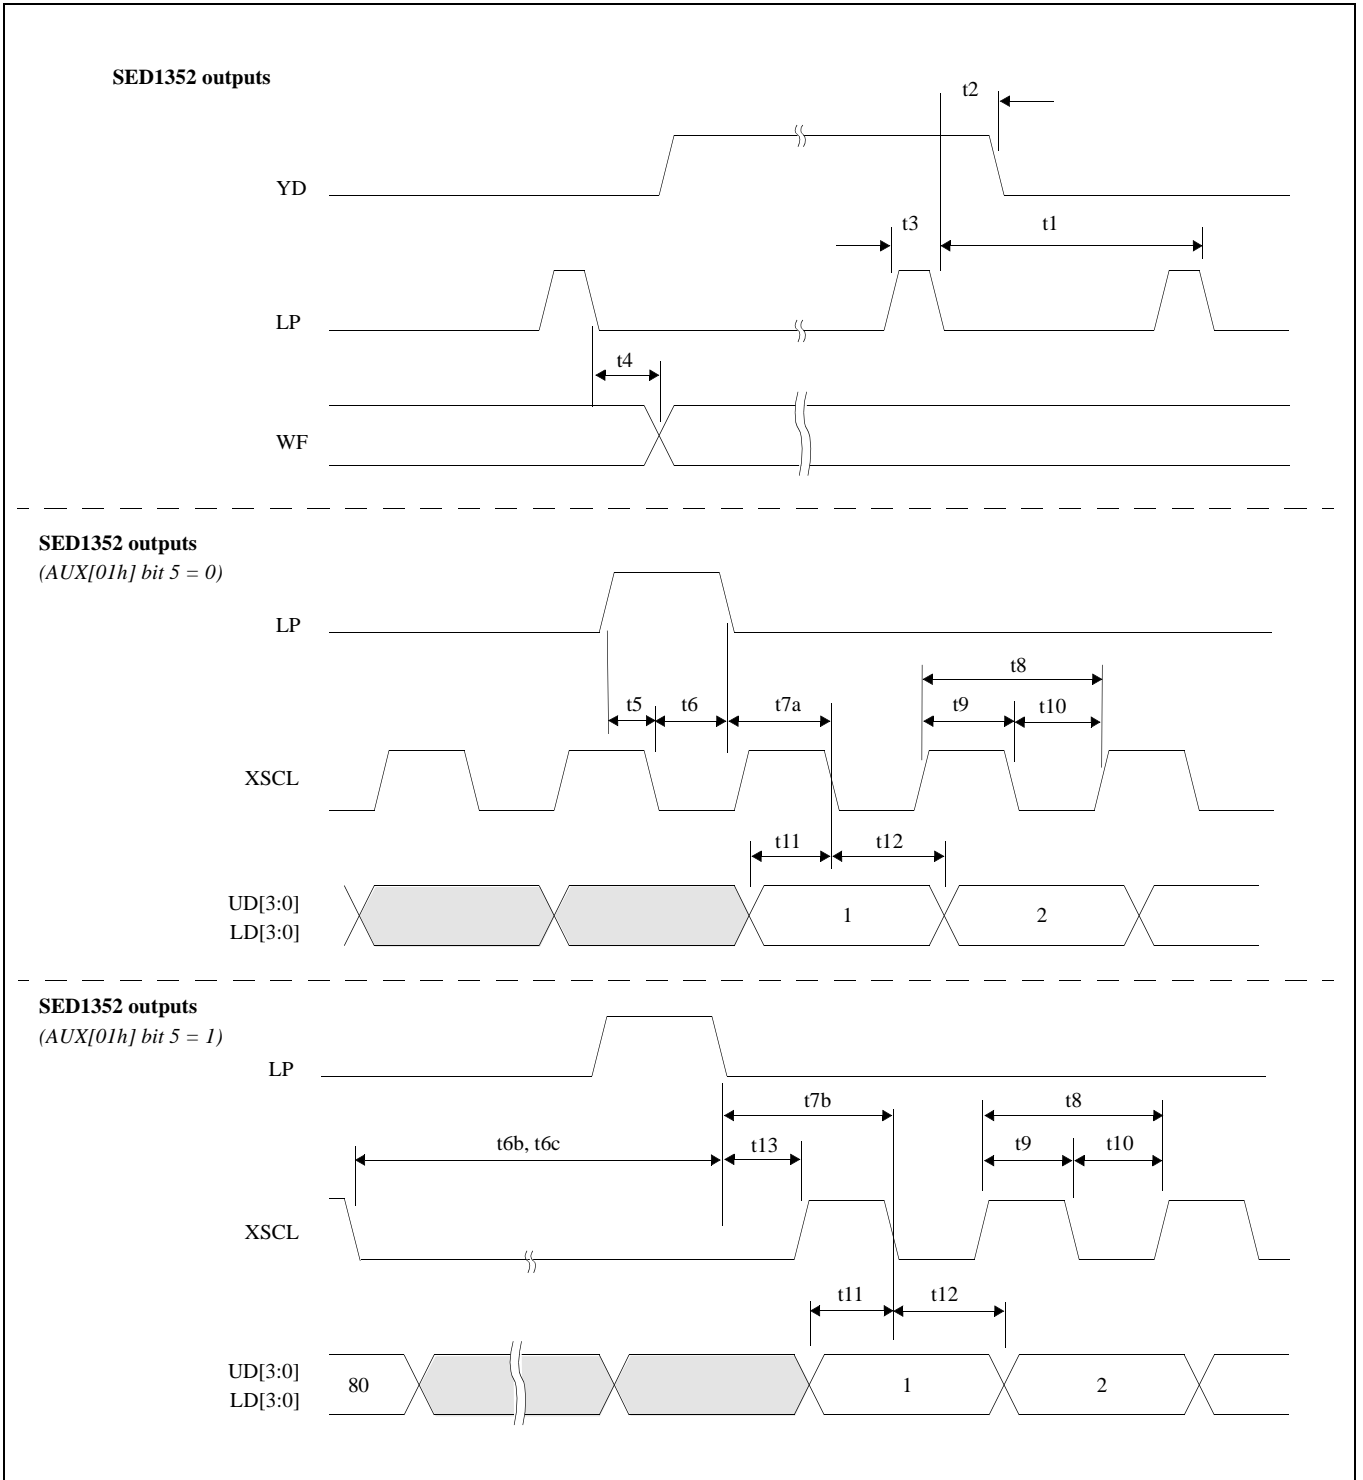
SED1352 outputs

t2

YD

t3

t1

LP

t4

WF

SED1352 outputs
(AUX[01h] bit 5 = 0)

LP

t8

t5

t6

t7a

t9

t10

XSCL

t11

t12

UD[3:0]
LD[3:0]

1

2

SED1352 outputs
(AUX[01h] bit 5 = 1)

LP

t7b

t8

t6b, t6c

t13

t9

t10

XSCL

t11

t12

UD[3:0]
LD[3:0]

80

1

2